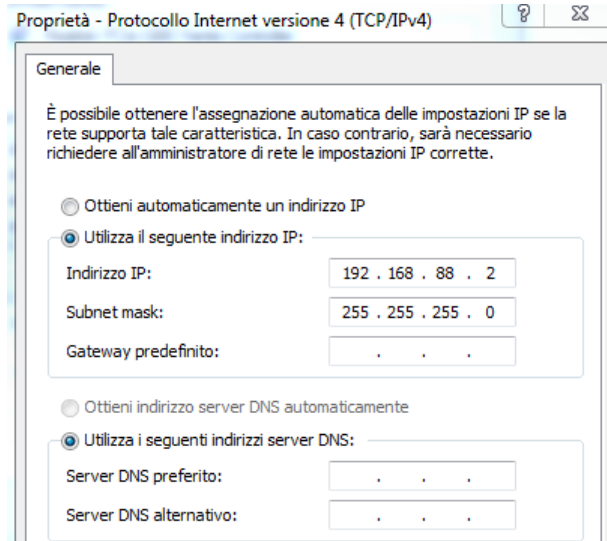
Proprietà - Protocollo Internet versione 4 (TCP/IPv4)

?

Generale

È possibile ottenere l'assegnazione automatica delle impostazioni IP se la rete supporta tale caratteristica. In caso contrario, sarà necessario richiedere all'amministratore di rete le impostazioni IP corrette.

Ottieni automaticamente un indirizzo IP

Utilizza il seguente indirizzo IP:

Indirizzo IP: 192 . 168 . 88 . 2

Subnet mask: 255 . 255 . 255 . 0

Gateway predefinito: . . .

Ottieni indirizzo server DNS automaticamente

Utilizza i seguenti indirizzi server DNS:

Server DNS preferito: . . .

Server DNS alternativo: . . .